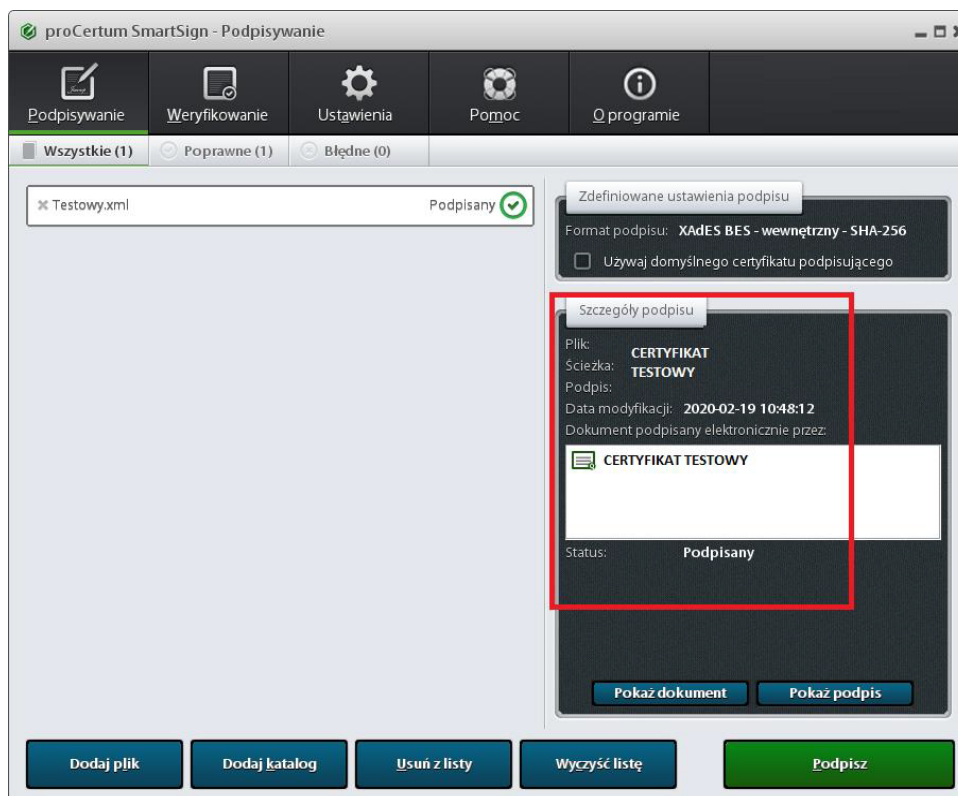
proCertum SmartSign - Podpisywanie

Podpisywanie
Weryfikowanie
Ustawienia
Pomoc
O programie

Wszystkie (1)
Poprawne (1)
Błędne (0)

Testowy.xml
Podpisany

Zdefiniowane ustawienia podpisu
Format podpisu: XAdES BES - wewnętrzny - SHA-256
Używaj domyślnego certyfikatu podpisującego

Szczegóły podpisu
Plik:
Ścieżka:
Podpis:
CERTYFIKAT TESTOWY
Data modyfikacji: 2020-02-19 10:48:12
Dokument podpisany elektronicznie przez:
CERTYFIKAT TESTOWY
Status: Podpisany

Pokaż dokument
Pokaż podpis

Dodaj plik
Dodaj katalog
Usuń z listy
Wyczyść listę
Podpisz